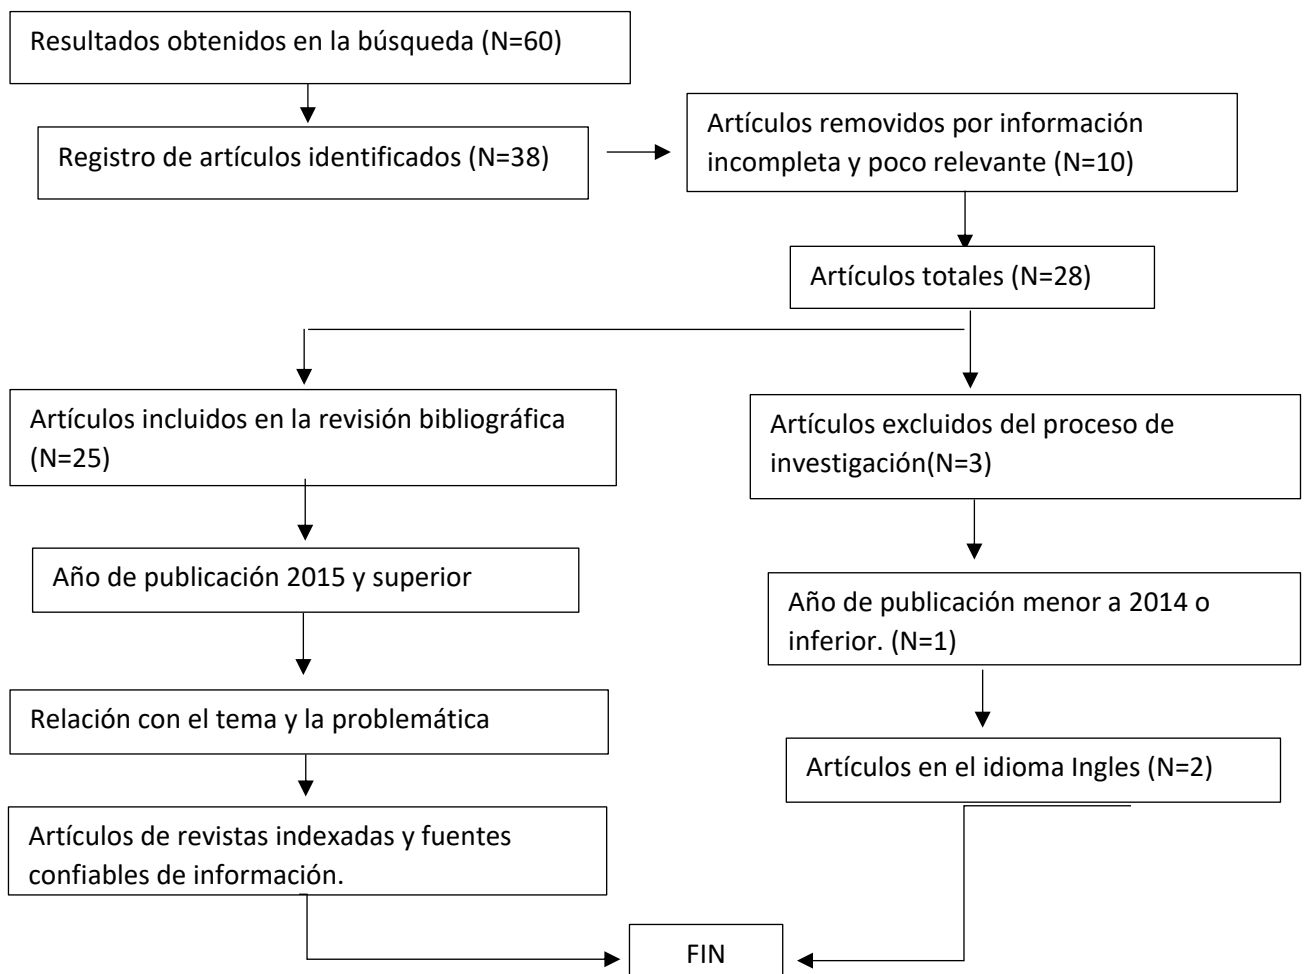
Resultados obtenidos en la búsqueda (N=60)

Registro de artículos identificados (N=38)

Artículos removidos por información incompleta y poco relevante (N=10)

Artículos totales (N=28)

Artículos incluidos en la revisión bibliográfica (N=25)

Artículos excluidos del proceso de investigación(N=3)

Año de publicación 2015 y superior

Año de publicación menor a 2014 o inferior. (N=1)

Relación con el tema y la problemática

Artículos en el idioma Ingles (N=2)

Artículos de revistas indexadas y fuentes confiables de información.

FIN